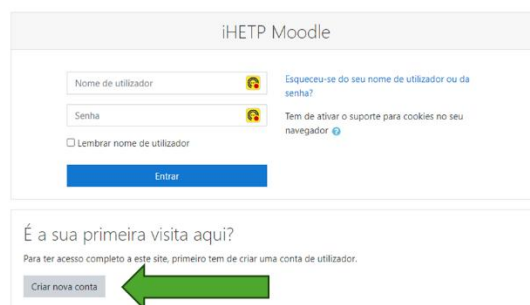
iHETP Moodle

Nome de utilizador

Senha

☐ Lembrar nome de utilizador

Entrar

Esqueceu-se do seu nome de utilizador ou da senha?

Tem de ativar o suporte para cookies no seu navegador

É a sua primeira visita aqui?

Para ter acesso completo a este site, primeiro tem de criar uma conta de utilizador.

Criar nova conta